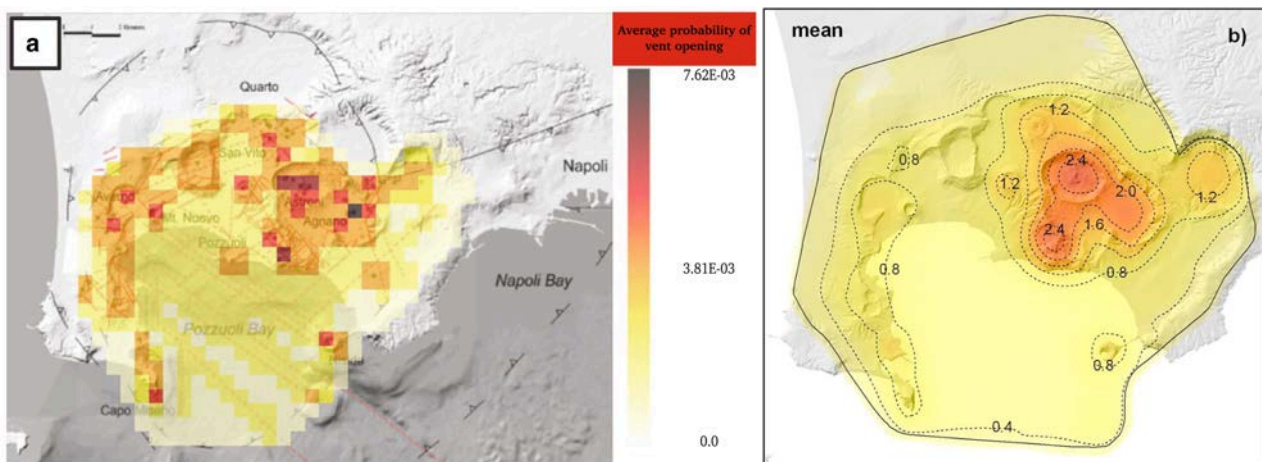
a

2 km

Quarto

San Vito

Napoli

Averno

M. Nuovo

Agnano

Pozzuoli

Napoli Bay

Pozzuoli Bay

Capo Miseno

Average probability of vent opening

7.62E-03

3.81E-03

0.0

mean

b)

1.2

0.8

2.4

1.2

2.0

1.2

1.6

2.4

0.8

0.8

0.8

0.4